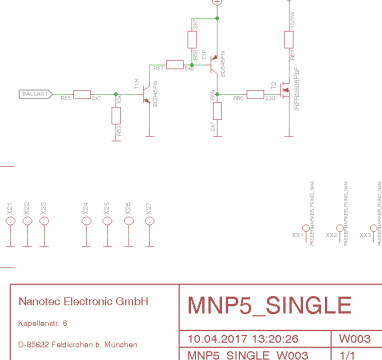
BALLAST
R85
2K7
R83
T1N
BC846PN
R87
R88
T1P
BC846PN
R89
R90
2K7
R92
330
T2
IRF7406PbF
R
150W
XX21
XX22
XX23
XX24
XX25
XX26
XX27
XX1
XX2
XX3
PASSERMARKER_RUND_1MM
PASSERMARKER_RUND_1MM
PASSERMARKER_RUND_1MM

Nanotec Electronic GmbH

Kapellenstr. 6

D-85622 Feldkirchen b. München

MNP5_SINGLE

10.04.2017 13:20:26
W003
MNP5_SINGLE_W003
1/1